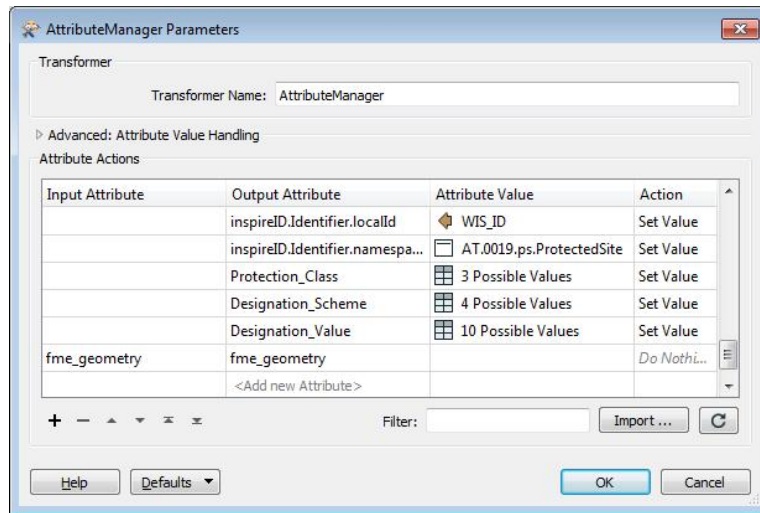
AttributeManager Parameters

Transformer

Transformer Name: AttributeManager

Advanced: Attribute Value Handling

Attribute Actions

| Input Attribute | Output Attribute | Attribute Value | Action |
|---|---|---|---|
| | inspireID.Identifier.localId | WIS_ID | Set Value |
| | inspireID.Identifier.namespa... | AT.0019.ps.ProtectedSite | Set Value |
| | Protection_Class | 3 Possible Values | Set Value |
| | Designation_Scheme | 4 Possible Values | Set Value |
| | Designation_Value | 10 Possible Values | Set Value |
| fme_geometry | fme_geometry | | Do Nothi... |
| | <Add new Attribute> | | |

Filter:

Import ...

Help

Defaults

OK

Cancel